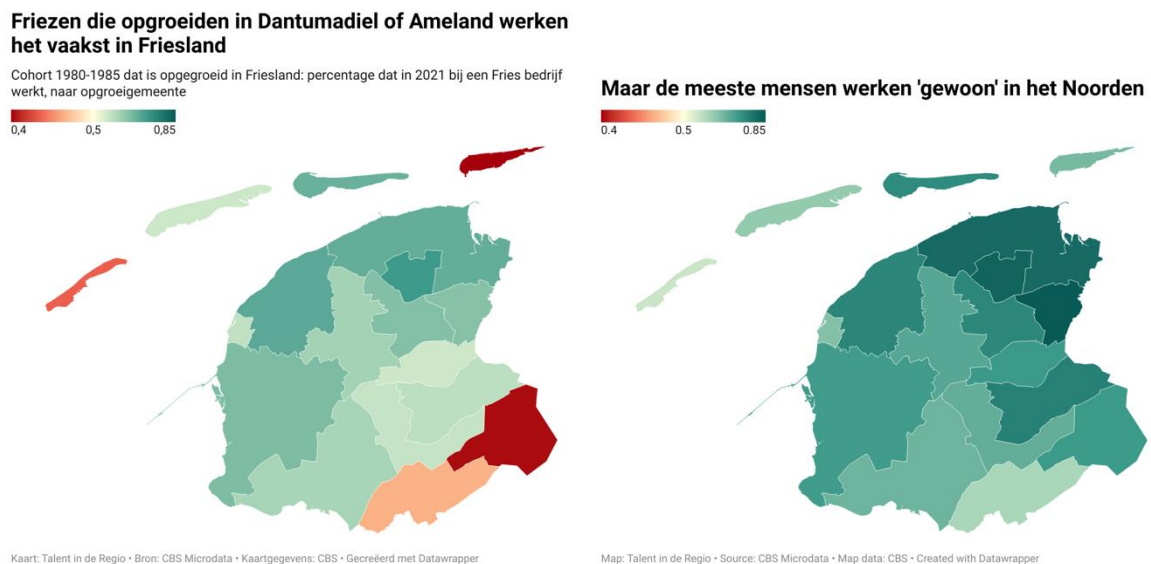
Friezen die opgroeiden in Dantumadiel of Ameland werken het vaakst in Friesland

Cohort 1980-1985 dat is opgegroeid in Friesland: percentage dat in 2021 bij een Fries bedrijf werkt, naar opgroeigemeente

0,4 0,5 0,85

Kaart: Talent in de Regio • Bron: CBS Microdata • Kaartgegevens: CBS • Gecreëerd met Datawrapper

Maar de meeste mensen werken 'gewoon' in het Noorden

0.4 0.5 0.85

Map: Talent in de Regio • Source: CBS Microdata • Map data: CBS • Created with Datawrapper